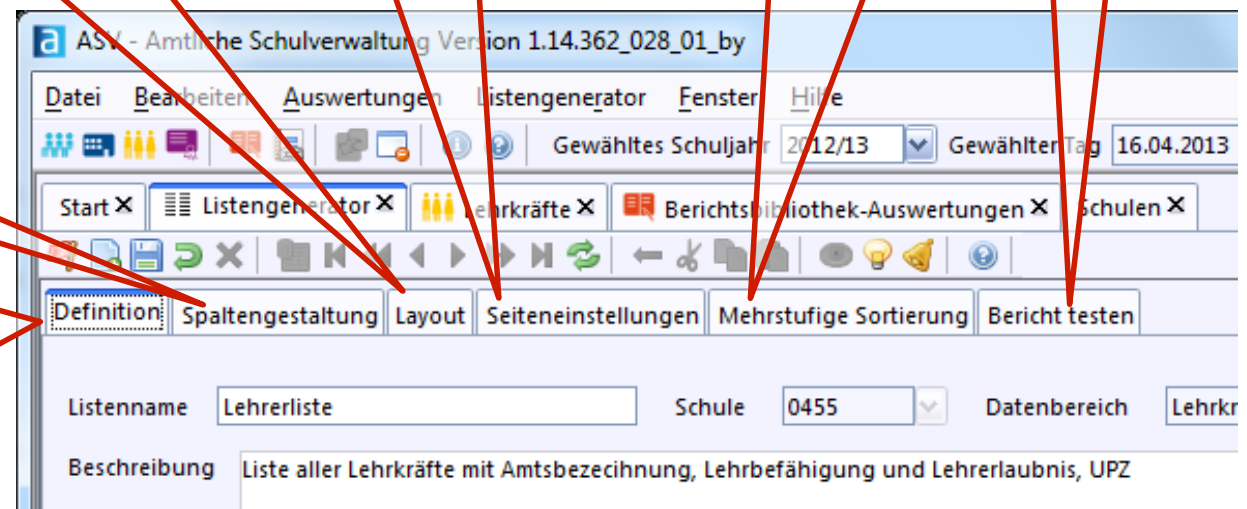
ASV - Amtliche Schulverwaltung Version 1.14.362_028_01_by

Datei Bearbeiten Auswertungen Listengenerator Fenster Hilfe

Gewähltes Schuljahr 2012/13 Gewählter Tag 16.04.2013

Start ✕ Listengenerator ✕ Lehrkräfte ✕ Berichtsbibliothek-Auswertungen ✕ Schulen ✕

Definition Spaltengestaltung Layout Seiteneinstellungen Mehrstufige Sortierung Bericht testen

Listenname Lehrerliste Schule 0455 Datenbereich Lehrkr

Beschreibung Liste aller Lehrkräfte mit Amtsbezecihnung, Lehrbefähigung und Lehrerlaubnis, UPZ